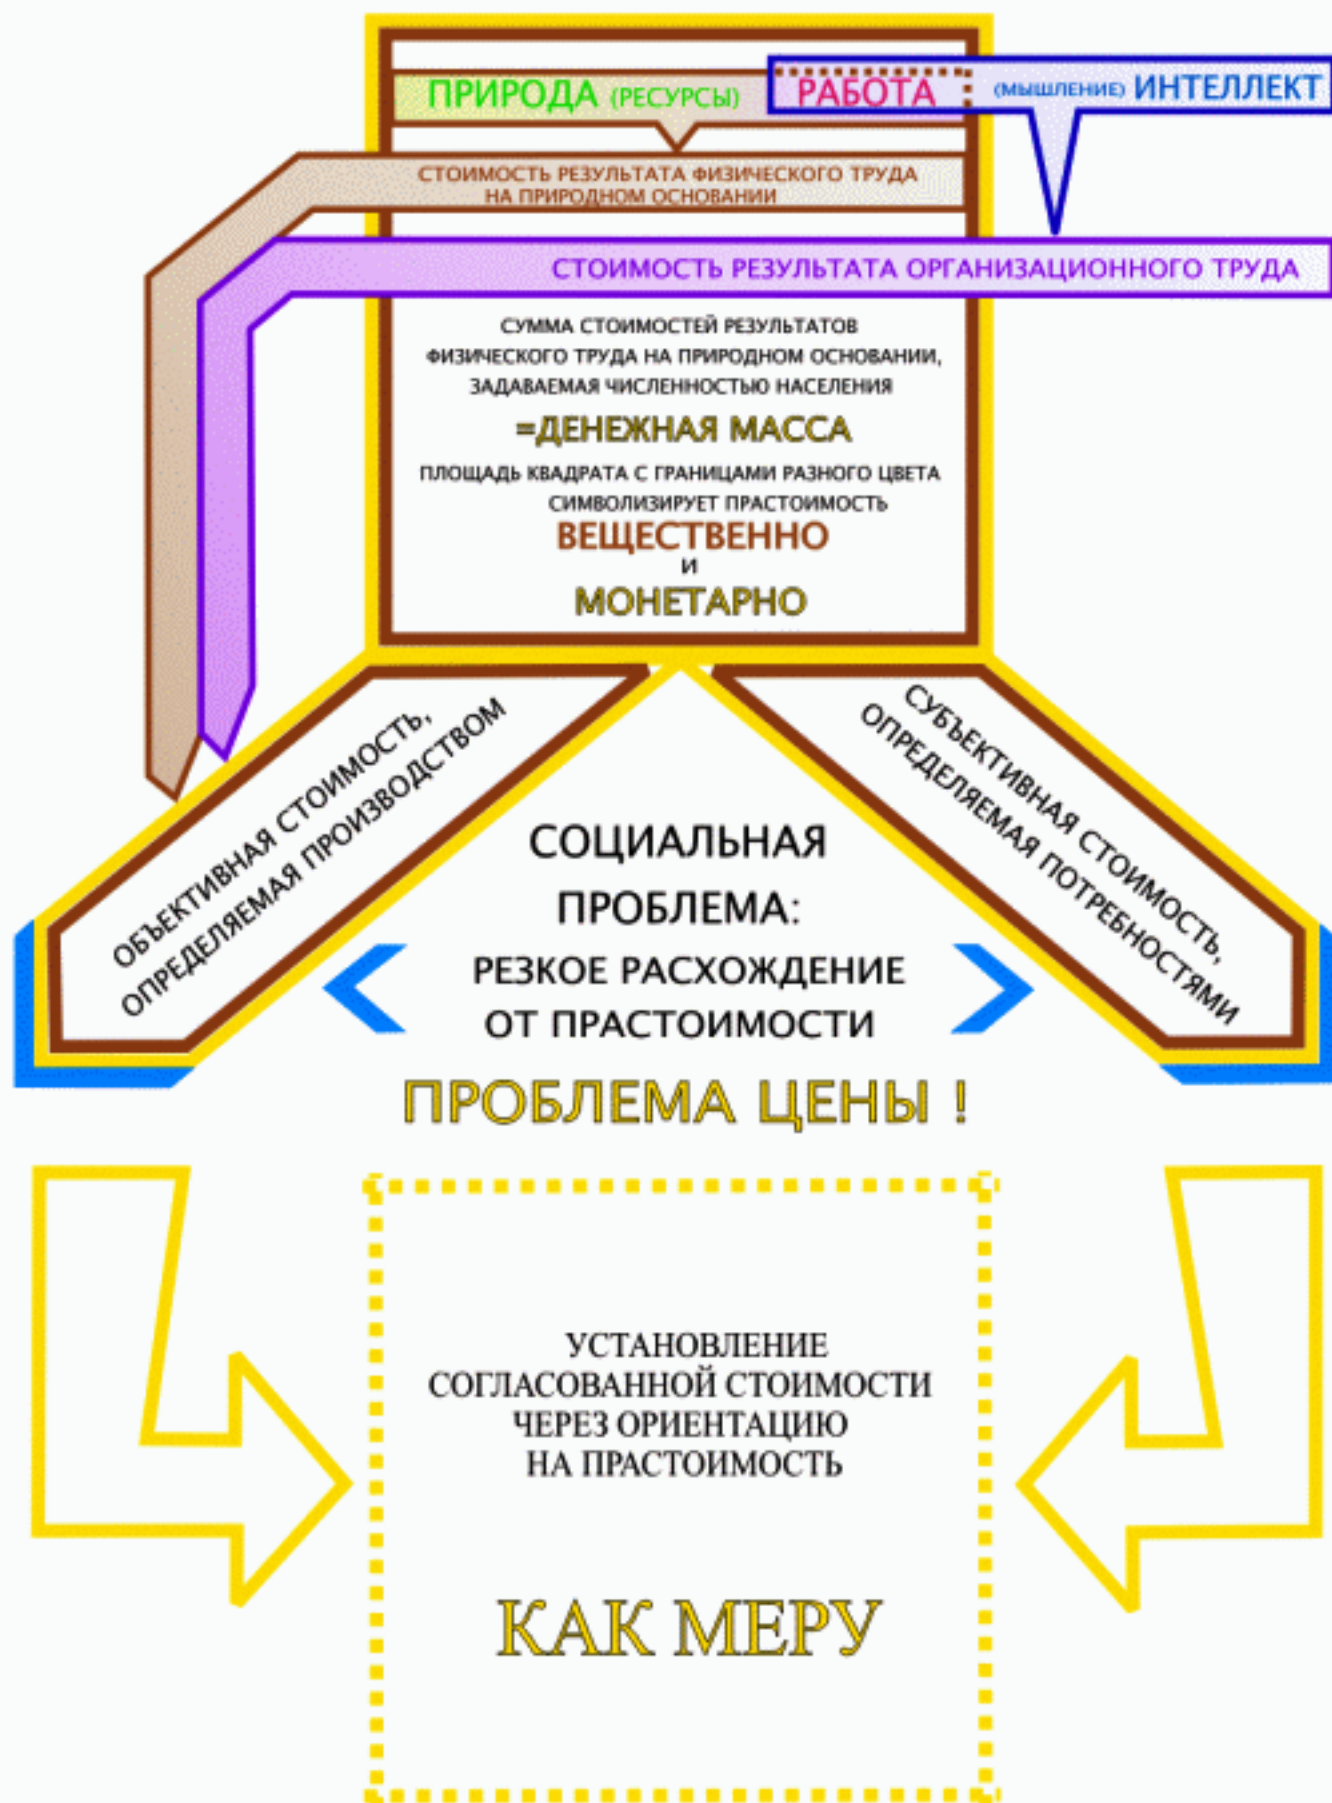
ПРИРОДА (РЕСУРСЫ) РАБОТА (МЫШЛЕНИЕ) ИНТЕЛЛЕКТ

СТОИМОСТЬ РЕЗУЛЬТАТА ФИЗИЧЕСКОГО ТРУДА НА ПРИРОДНОМ ОСНОВАНИИ

СТОИМОСТЬ РЕЗУЛЬТАТА ОРГАНИЗАЦИОННОГО ТРУДА

СУММА СТОИМОСТЕЙ РЕЗУЛЬТАТОВ ФИЗИЧЕСКОГО ТРУДА НА ПРИРОДНОМ ОСНОВАНИИ, ЗАДАВАЕМАЯ ЧИСЛЕННОСТЬЮ НАСЕЛЕНИЯ

=ДЕНЕЖНАЯ МАССА

ПЛОЩАДЬ КВАДРАТА С ГРАНИЦАМИ РАЗНОГО ЦВЕТА СИМВОЛИЗИРУЕТ ПРАСТОИМОСТЬ

ВЕЩЕСТВЕННО

И

МОНЕТАРНО

ОБЪЕКТИВНАЯ СТОИМОСТЬ, ОПРЕДЕЛЯЕМАЯ ПРОИЗВОДСТВОМ

СУБЪЕКТИВНАЯ СТОИМОСТЬ, ОПРЕДЕЛЯЕМАЯ ПОТРЕБНОСТЯМИ

СОЦИАЛЬНАЯ ПРОБЛЕМА:

РЕЗКОЕ РАСХОЖДЕНИЕ ОТ ПРАСТОИМОСТИ

ПРОБЛЕМА ЦЕНЫ !

УСТАНОВЛЕНИЕ СОГЛАСОВАННОЙ СТОИМОСТИ ЧЕРЕЗ ОРИЕНТАЦИЮ НА ПРАСТОИМОСТЬ

КАК МЕРУ